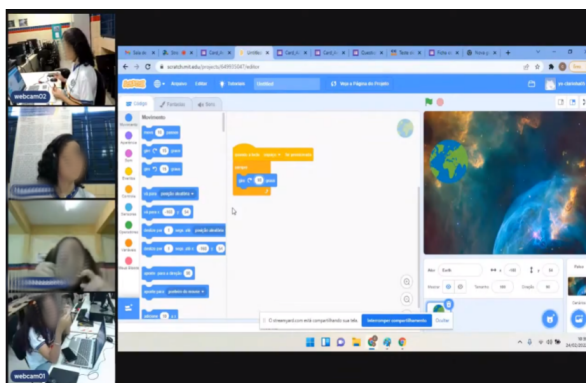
webcam02

webcam01

Sala de | Scr | Card | Untitled | Card | Card | Queen | Teste | Folha | Roca

scratch.mit.edu/projects/

Scratch Arquivo Editar Tutoriais Untitled Veja a Página do Projeto

Código Fantasias Sons

Movimento

Movimento

mova 10 passos

gire 15 graus

gire 15 graus

vá para posição aleatória

vá para x: 100 y: 24

deslize por 1 segs. até posição aleatória

deslize por 1 segs. até x: 100 y: 24

aponte para a direção 90

aponte para ponteiro do mouse

quando a tecla espaço for pressionada

sempre

gire 15 graus

Ator Earth x 100 y 24

Mostrar Tamanho Direção

Palco

O streamyard.com está compartilhando sua tela. Interromper compartilhamento Ocultar